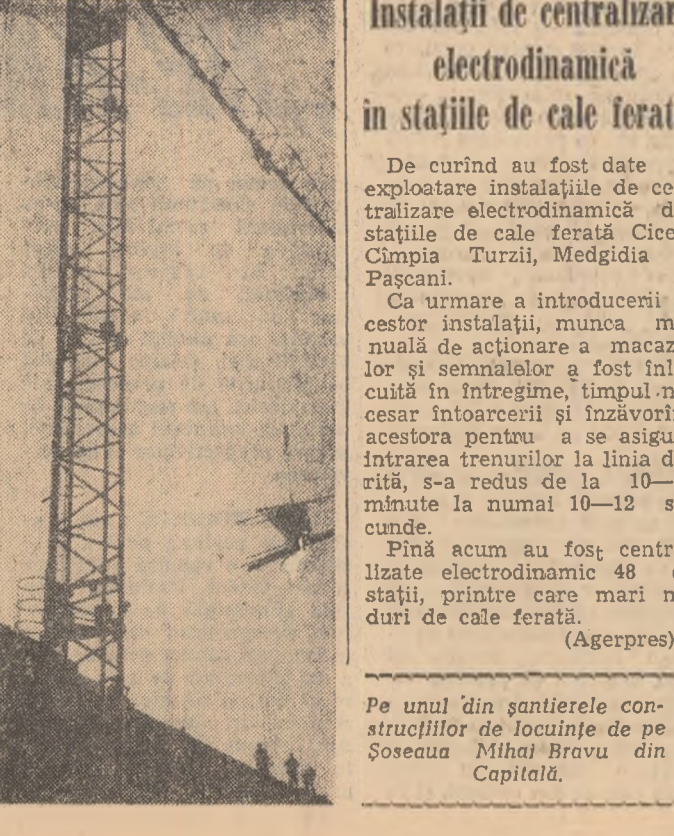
Instalații de centralizar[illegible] electrodinamică în stațiile de cale ferat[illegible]

De curînd au fost date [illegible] exploatare instalațiile de ce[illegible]tralizare electrodinamică d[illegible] stațiile de cale ferată Cice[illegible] Cîmpia Turzii, Medgidia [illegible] Pașcani.

Ca urmare a introducerii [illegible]cestor instalații, munca m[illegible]nuală de acționare a macaz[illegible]lor și semnalelor a fost înl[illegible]cuită în întregime, timpul n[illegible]cesar întoarcerii și înzăvorî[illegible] acestora pentru a se asigu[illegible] intrarea trenurilor la linia d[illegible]rită, s-a redus de la 10—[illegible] minute la numai 10—12 s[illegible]cunde.

Pînă acum au fost centr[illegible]lizate electrodinamic 48 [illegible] stații, printre care mari n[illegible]duri de cale ferată.

(Agerpres)

Pe unul din șantierele construcțiilor de locuințe de pe Șoseaua Mihai Bravu din Capitală.